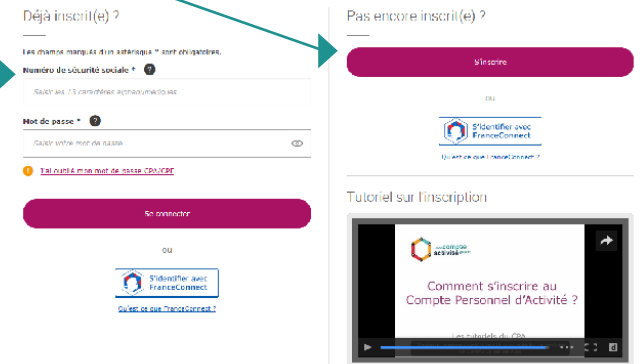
Déjà inscrit(e) ?

Les champs marqués d'un astérisque * sont obligatoires.

Numéro de sécurité sociale * ?

Saisir les 13 caractères alphanumériques

Mot de passe * ?

Saisir votre mot de passe

J'ai oublié mon mot de passe CPA/CPF

Se connecter

ou

S'identifier avec FranceConnect

Qu'est-ce que FranceConnect ?

Pas encore inscrit(e) ?

S'inscrire

ou

S'identifier avec FranceConnect

Qu'est-ce que FranceConnect ?

Tutoriel sur l'inscription

mon compte activité

Comment s'inscrire au Compte Personnel d'Activité ?

Les tutoriels du CPA